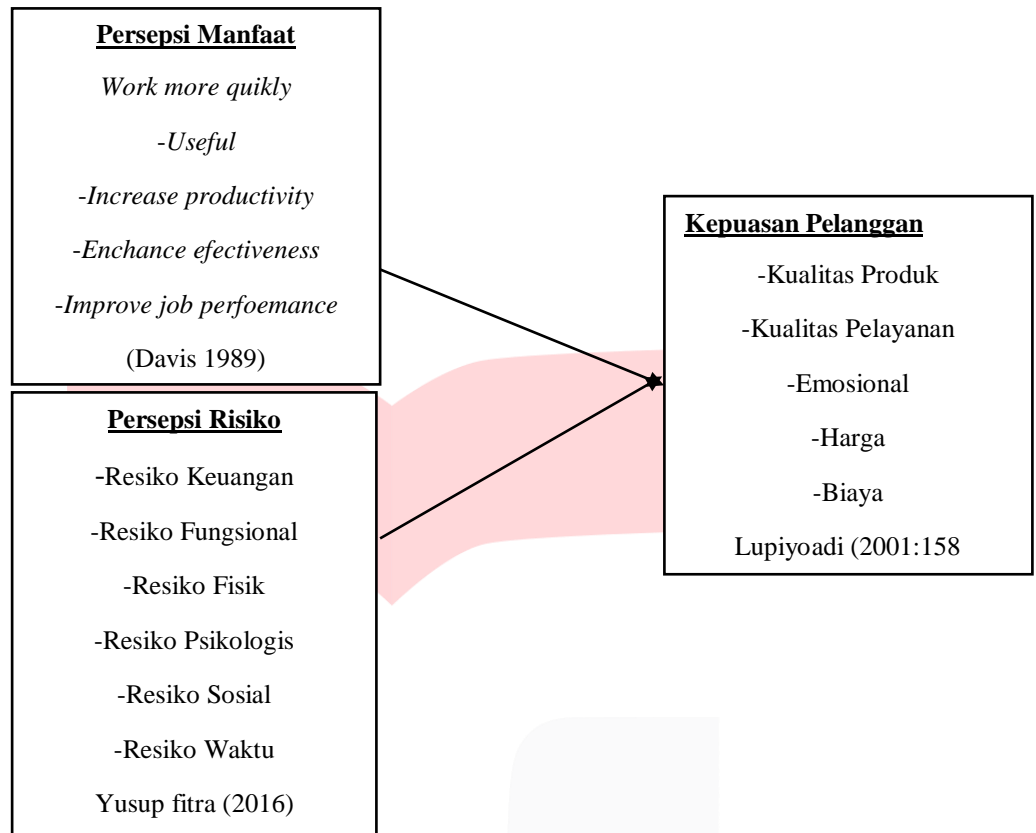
Persepsi Manfaat

Work more quikly

-Useful

-Increase productivity

-Enchance efectiveness

-Improve job perfoemance

(Davis 1989)

Persepsi Risiko

-Resiko Keuangan

-Resiko Fungsional

-Resiko Fisik

-Resiko Psikologis

-Resiko Sosial

-Resiko Waktu

Yusup fitra (2016)

Kepuasan Pelanggan

-Kualitas Produk

-Kualitas Pelayanan

-Emosional

-Harga

-Biaya

Lupiyoadi (2001:158